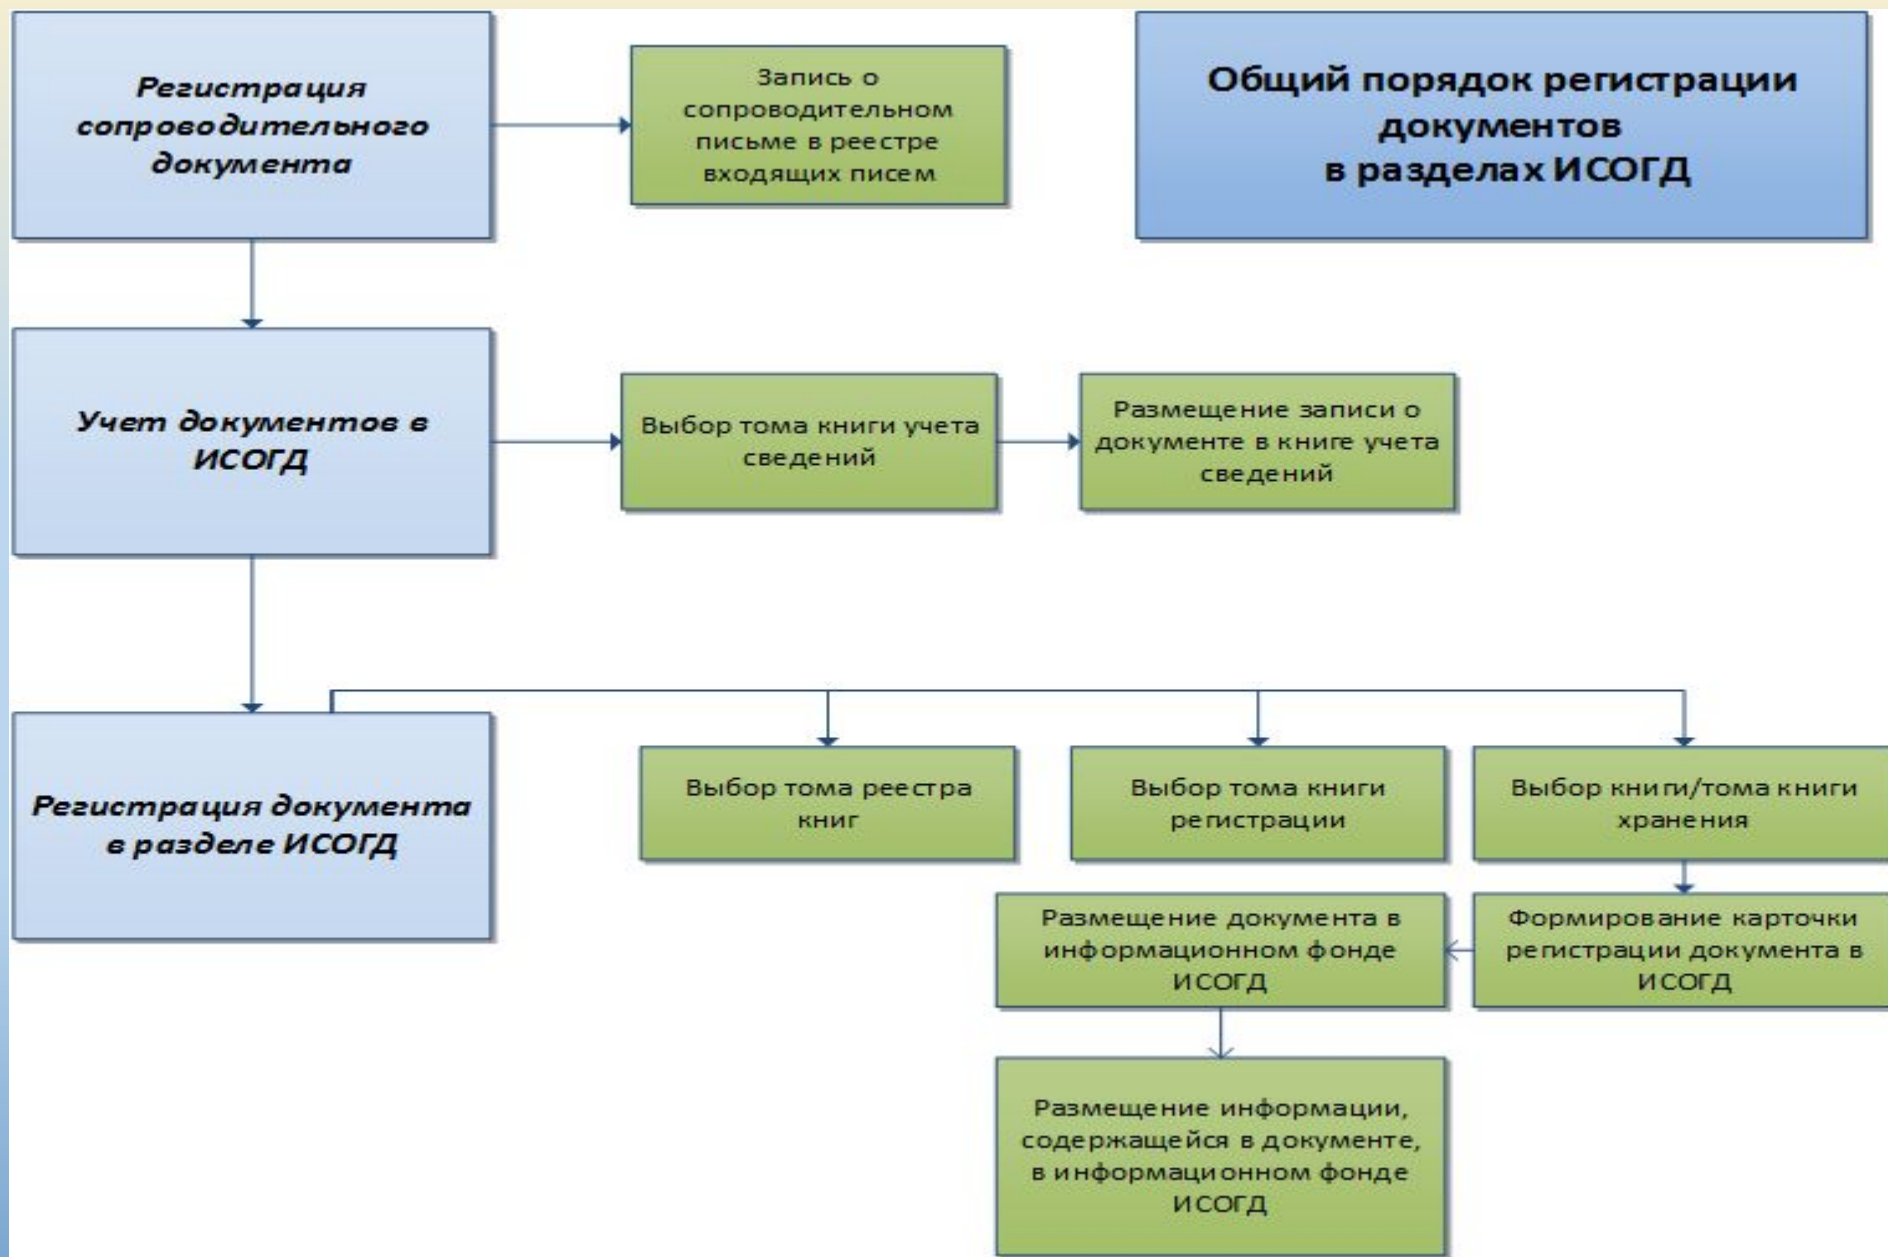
Общий порядок регистрации документов в разделах ИСОГД

Регистрация сопроводительного документа

Запись о сопроводительном письме в реестре входящих писем

Учет документов в ИСОГД

Выбор тома книги учета сведений

Размещение записи о документе в книге учета сведений

Регистрация документа в разделе ИСОГД

Выбор тома реестра книг

Выбор тома книги регистрации

Выбор книги/тома книги хранения

Формирование карточки регистрации документа в ИСОГД

Размещение документа в информационном фонде ИСОГД

Размещение информации, содержащейся в документе, в информационном фонде ИСОГД